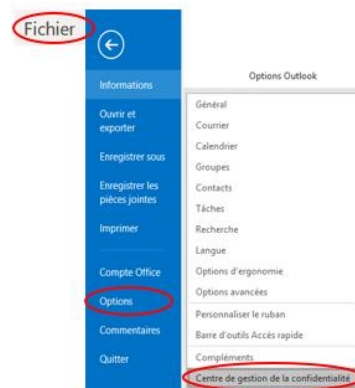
Fichier

Informations

Ouvrir et exporter

Enregistrer sous

Enregistrer les pièces jointes

Imprimer

Compte Office

Options

Commentaires

Quitter

Options Outlook

Général

Courrier

Calendrier

Groupes

Contacts

Tâches

Recherche

Langue

Options d'ergonomie

Options avancées

Personnaliser le ruban

Barre d'outils Accès rapide

Compléments

Centre de gestion de la confidentialité